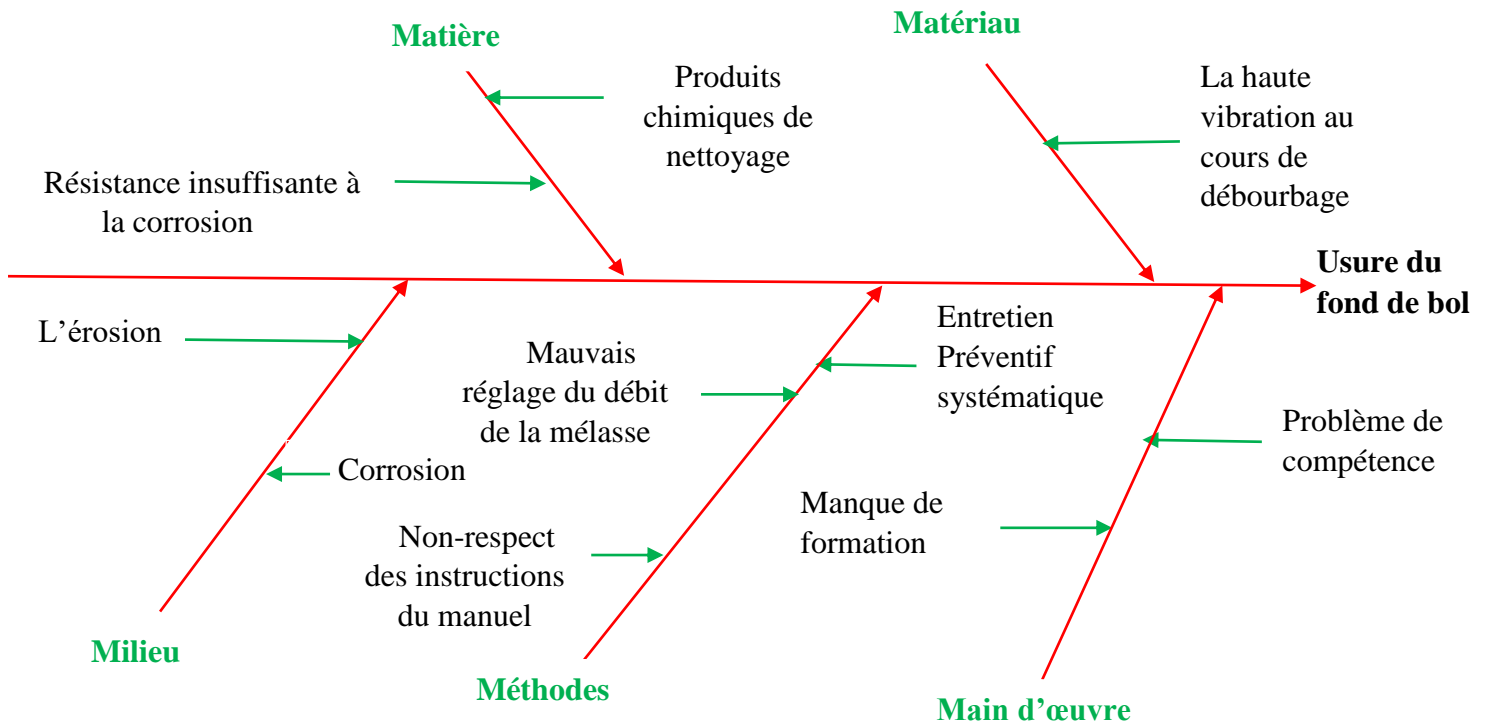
Matière

Matériau

Produits chimiques de nettoyage

La haute vibration au cours de débourbage

Résistance insuffisante à la corrosion

Usure du fond de bol

L'érosion

Mauvais réglage du débit de la mélasse

Entretien Préventif systématique

Problème de compétence

Corrosion

Manque de formation

Non-respect des instructions du manuel

Milieu

Méthodes

Main d'œuvre